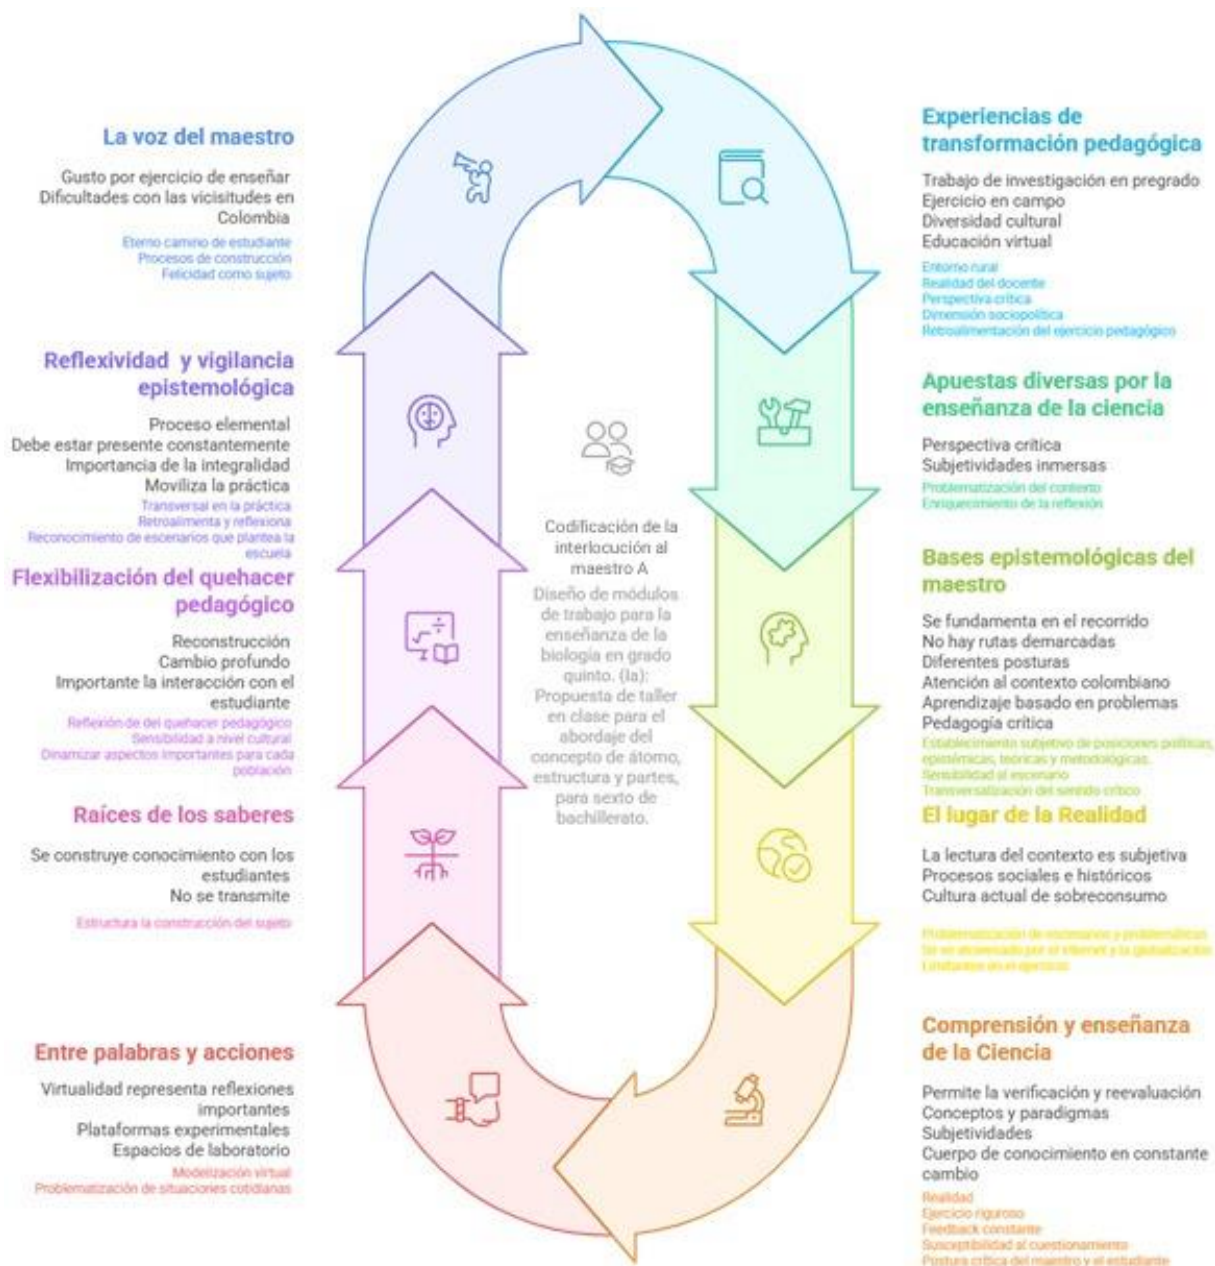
La voz del maestro

Gusto por ejercicio de enseñar
Dificultades con las vicisitudes en Colombia
Eterno camino de estudiante
Procesos de construcción
Felicidad como sujeto

Reflexividad y vigilancia epistemológica

Proceso elemental
Debe estar presente constantemente
Importancia de la integralidad
Moviliza la práctica
Transversal en la práctica
Retroalimenta y reflexiona
Reconocimiento de escenarios que plantea la escuela

Flexibilización del quehacer pedagógico

Reconstrucción
Cambio profundo
Importante la interacción con el estudiante
Reflexión de del quehacer pedagógico
Sensibilidad a nivel cultural
Dinamizar aspectos importantes para cada población

Raíces de los saberes

Se construye conocimiento con los estudiantes
No se transmite
Estructura la construcción del sujeto

Entre palabras y acciones

Virtualidad representa reflexiones importantes
Plataformas experimentales
Espacios de laboratorio
Modelización virtual
Problematización de situaciones cotidianas

Codificación de la interlocución al maestro A
Diseño de módulos de trabajo para la enseñanza de la biología en grado quinto. (Ia): Propuesta de taller en clase para el abordaje del concepto de átomo, estructura y partes, para sexto de bachillerato.

Experiencias de transformación pedagógica

Trabajo de investigación en pregrado
Ejercicio en campo
Diversidad cultural
Educación virtual
Entorno rural
Realidad del docente
Perspectiva crítica
Dimensión sociopolítica
Retroalimentación del ejercicio pedagógico

Apuestas diversas por la enseñanza de la ciencia

Perspectiva crítica
Subjetividades inmersas
Problematización del contenido
Enriquecimiento de la reflexión

Bases epistemológicas del maestro

Se fundamenta en el recorrido
No hay rutas demarcadas
Diferentes posturas
Atención al contexto colombiano
Aprendizaje basado en problemas
Pedagogía crítica
Establecimiento subjetivo de posiciones políticas, epistémicas, teóricas y metodológicas.
Sensibilidad al escenario
Transversalización del sentido crítico

El lugar de la Realidad

La lectura del contexto es subjetiva
Procesos sociales e históricos
Cultura actual de sobreconsumo
Problematización de escenarios y problemáticas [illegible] por el internet y la globalización
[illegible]

Comprensión y enseñanza de la Ciencia

Permite la verificación y reevaluación
Conceptos y paradigmas
Subjetividades
Cuerpo de conocimiento en constante cambio
Realidad
Ejercicio riguroso
Feedback constante
Susceptibilidad al cuestionamiento
Postura crítica del maestro y el estudiante